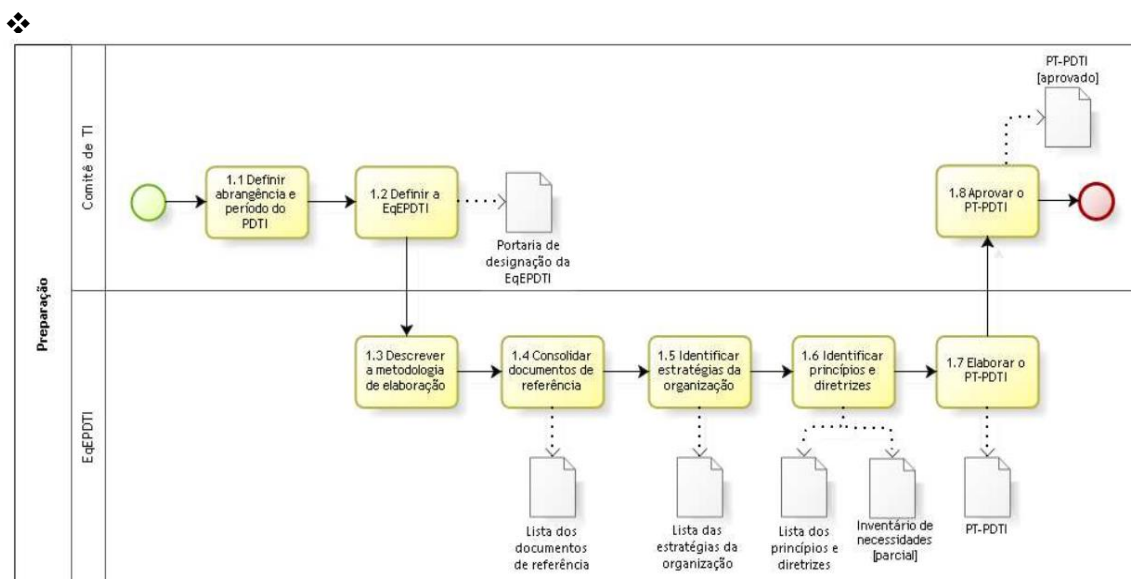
❖

Preparação

Comitê de TI

1.1 Definir abrangência e período do PDTI

1.2 Definir a EqEPDTI

Portaria de designação da EqEPDTI

1.8 Aprovar o PT-PDTI

PT-PDTI [aprovado]

EqEPDTI

1.3 Descrever a metodologia de elaboração

1.4 Consolidar documentos de referência

1.5 Identificar estratégias da organização

1.6 Identificar princípios e diretrizes

1.7 Elaborar o PT-PDTI

Lista dos documentos de referência

Lista das estratégias da organização

Lista dos princípios e diretrizes

Inventário de necessidades [parcial]

PT-PDTI